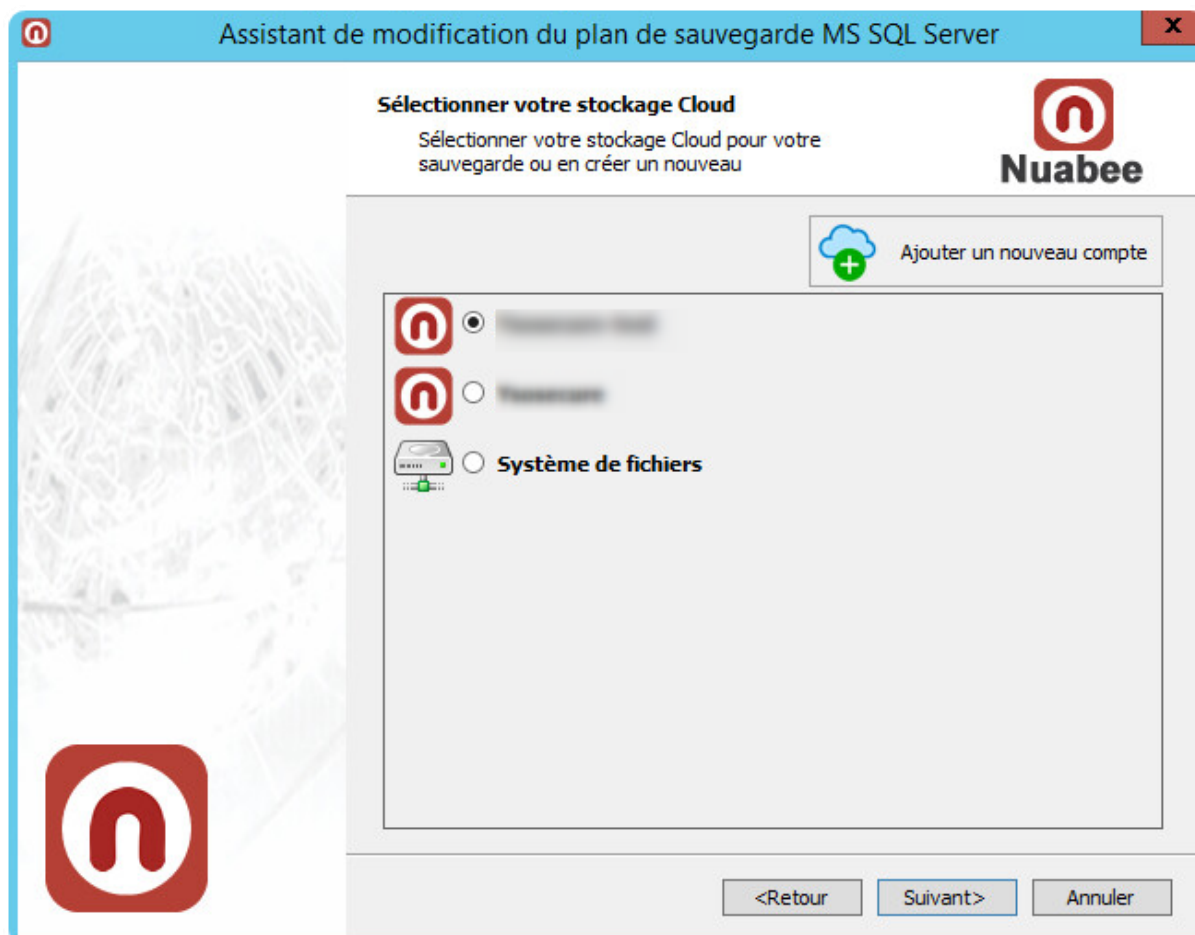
Assistant de modification du plan de sauvegarde MS SQL Server

x

Sélectionner votre stockage Cloud

Sélectionner votre stockage Cloud pour votre sauvegarde ou en créer un nouveau

Nuabee

Ajouter un nouveau compte

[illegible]

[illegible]

Système de fichiers

<Retour

Suivant>

Annuler